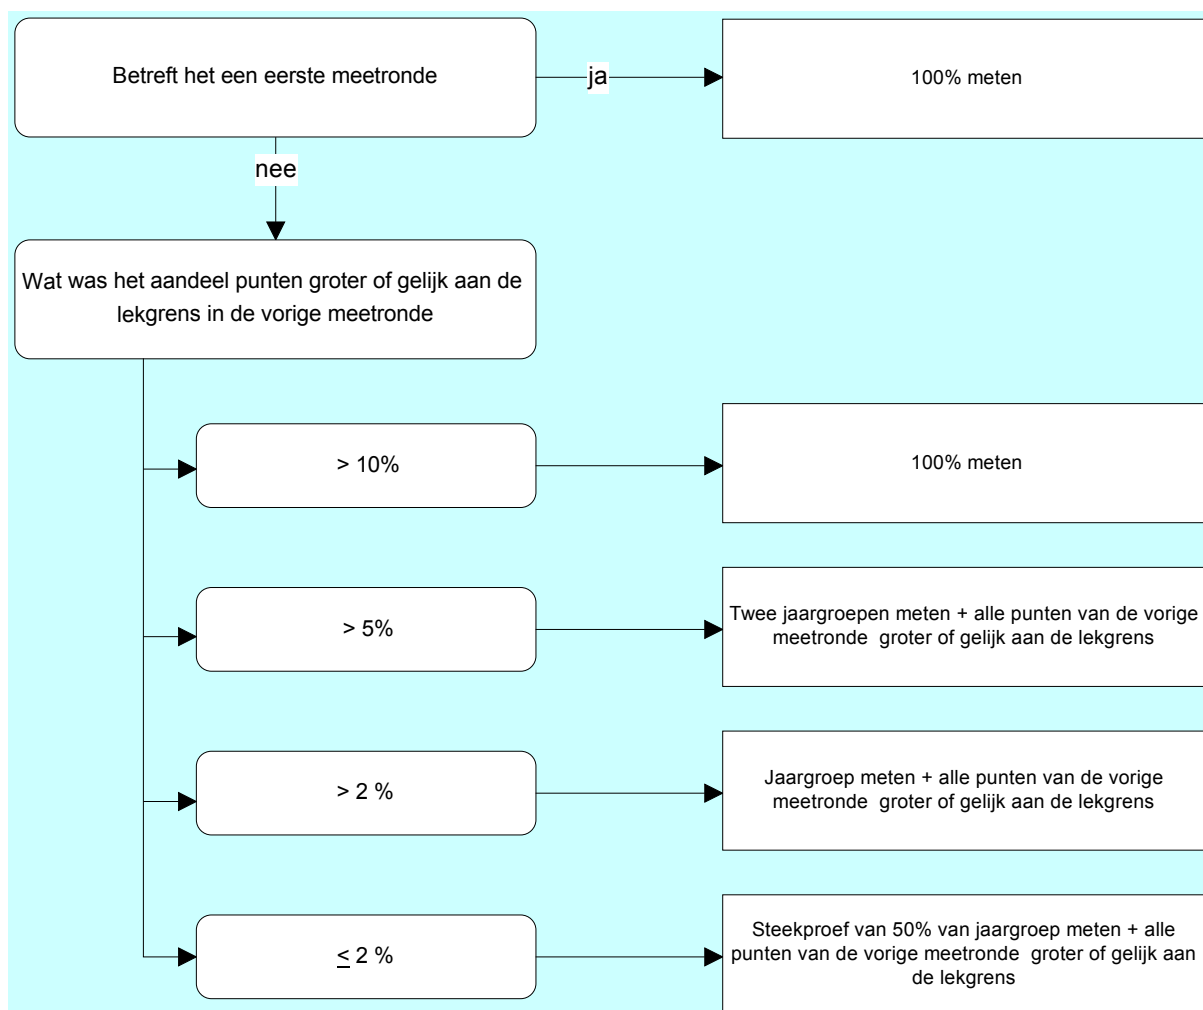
Betreft het een eerste meetronde

ja

100% meten

nee

Wat was het aandeel punten groter of gelijk aan de lekgrens in de vorige meetronde

> 10%

100% meten

> 5%

Twee jaargroepen meten + alle punten van de vorige meetronde groter of gelijk aan de lekgrens

> 2 %

Jaargroep meten + alle punten van de vorige meetronde groter of gelijk aan de lekgrens

$\leq$ 2 %

Steekproef van 50% van jaargroep meten + alle punten van de vorige meetronde groter of gelijk aan de lekgrens